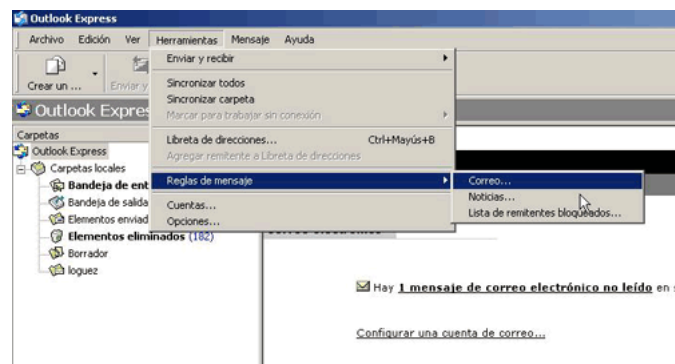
Outlook Express

Archivo Edición Ver Herramientas Mensaje Ayuda

Crear un ... Enviar y

Outlook Expres

Carpetas
Outlook Express
Carpetas locales
Bandeja de ent
Bandeja de salida
Elementos enviad
Elementos eliminados (182)
Borrador
loguez

Enviar y recibir
Sincronizar todos
Sincronizar carpeta
Marcar para trabajar sin conexión
Libreta de direcciones... Ctrl+Mayús+B
Agregar remitente a Libreta de direcciones
Reglas de mensaje
Cuentas...
Opciones...

Correo...
Noticias...
Lista de remitentes bloqueados...

Hay 1 mensaje de correo electrónico no leído en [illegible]

Configurar una cuenta de correo...